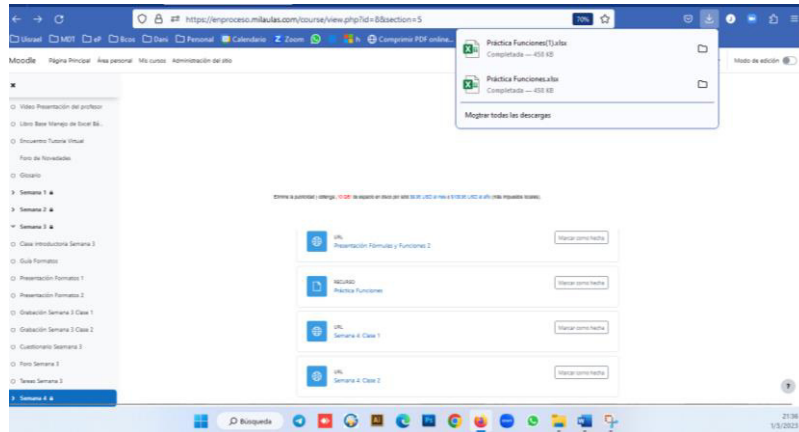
https://enproceso.milaulas.com/course/view.php?id=8&section=5

70%

Usrael MDT eP Bcos Dani Personal Calendario Zoom h Comprimir PDF online...

Práctica Funciones(1).xlsx
Completado — 458 KB

Práctica Funciones.xlsx
Completado — 458 KB

Mostrar todas las descargas

Moodle Página Principal Área personal Mis cursos Administración del sitio

Modo de edición

×

Video Presentación del profesor

Libro Base Manejo de Excel Bá...

Encuentro Tutoría Virtual

Foro de Novedades

Glosario

Semana 1

Semana 2

Semana 3

Clase introductoria Semana 3

Guía Formatos

Presentación Formatos 1

Presentación Formatos 2

Grabación Semana 3 Clase 1

Grabación Semana 3 Clase 2

Cuestionario Seamana 3

Foro Semana 3

Tareas Semana 3

Semana 4

Elimine la publicidad y obtenga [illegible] de espacio en disco por sólo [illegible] (más impuestos locales).

URL
Presentación Fórmulas y Funciones 2
Marcar como hecha

RECURSO
Práctica Funciones
Marcar como hecha

URL
Semana 4: Clase 1
Marcar como hecha

URL
Semana 4: Clase 2
Marcar como hecha

?

Búsqueda

21:36
5/5/2023